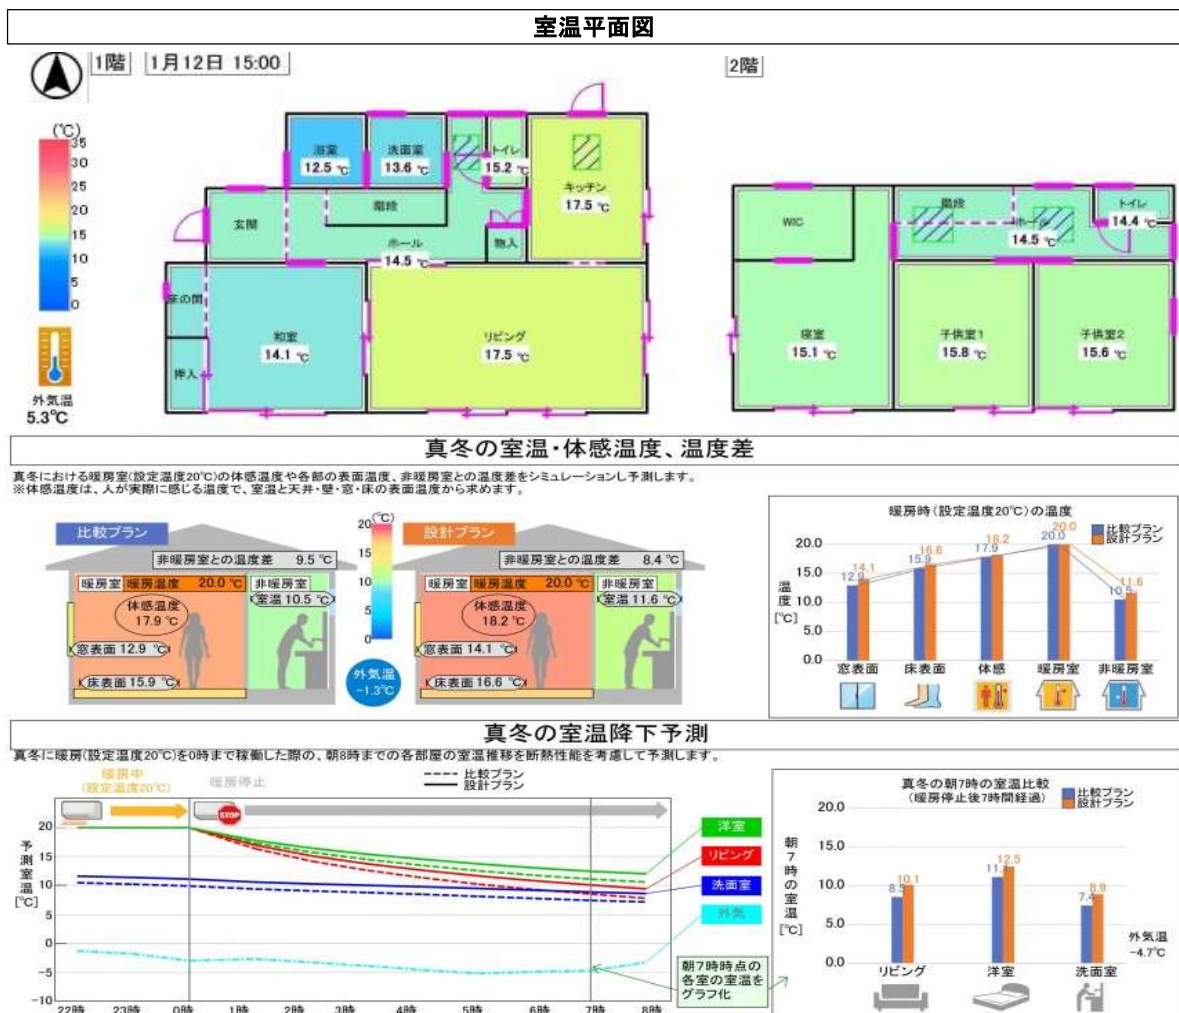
室温平面図

1階 1月12日 15:00

2階

(℃)
35
30
25
20
15
10
5
0

外気温
5.3℃

浴室 12.5 ℃
洗面室 13.6 ℃
トイレ 15.2 ℃
キッチン 17.5 ℃
玄関
階段
ホール 14.5 ℃
物入
床の間
和室 14.1 ℃
押入
リビング 17.5 ℃

WIC
階段
ホール 14.5 ℃
トイレ 14.4 ℃
寝室 15.1 ℃
子供室1 15.8 ℃
子供室2 15.6 ℃

真冬の室温・体感温度、温度差

真冬における暖房室(設定温度20℃)の体感温度や各部の表面温度、非暖房室との温度差をシミュレーションし予測します。
※体感温度は、人が実際に感じる温度で、室温と天井・壁・窓・床の表面温度から求めます。

比較プラン
非暖房室との温度差 9.5 ℃
暖房室 暖房温度 20.0 ℃ 非暖房室 室温 10.5 ℃
体感温度 17.9 ℃
窓表面 12.9 ℃
床表面 15.9 ℃

20 (℃)
15
10
5
0
外気温 -1.3℃

設計プラン
非暖房室との温度差 8.4 ℃
暖房室 暖房温度 20.0 ℃ 非暖房室 室温 11.6 ℃
体感温度 18.2 ℃
窓表面 14.1 ℃
床表面 16.6 ℃

暖房時(設定温度20℃)の温度
比較プラン
設計プラン
温度 [℃]
20.0
15.0
10.0
5.0
0.0
12.9 14.1 15.9 16.6 17.9 18.2 20.0 20.0 10.5 11.6
窓表面 床表面 体感 暖房室 非暖房室

真冬の室温降下予測

真冬に暖房(設定温度20℃)を0時まで稼働した際の、朝8時までの各部屋の室温推移を断熱性能を考慮して予測します。

暖房中 (設定温度20℃)
暖房停止
STOP
比較プラン
設計プラン
予測室温 [℃]
20
15
10
5
0
-5
-10
22時 23時 0時 1時 2時 3時 4時 5時 6時 7時 8時
洋室
リビング
洗面室
外気
朝7時時点の各室の室温をグラフ化

真冬の朝7時の室温比較
(暖房停止後7時間経過)
比較プラン
設計プラン
朝7時の室温 [℃]
20.0
15.0
10.0
5.0
0.0
8.5 10.1 11.1 12.5 7.4 8.9
リビング 洋室 洗面室
外気温 -4.7℃